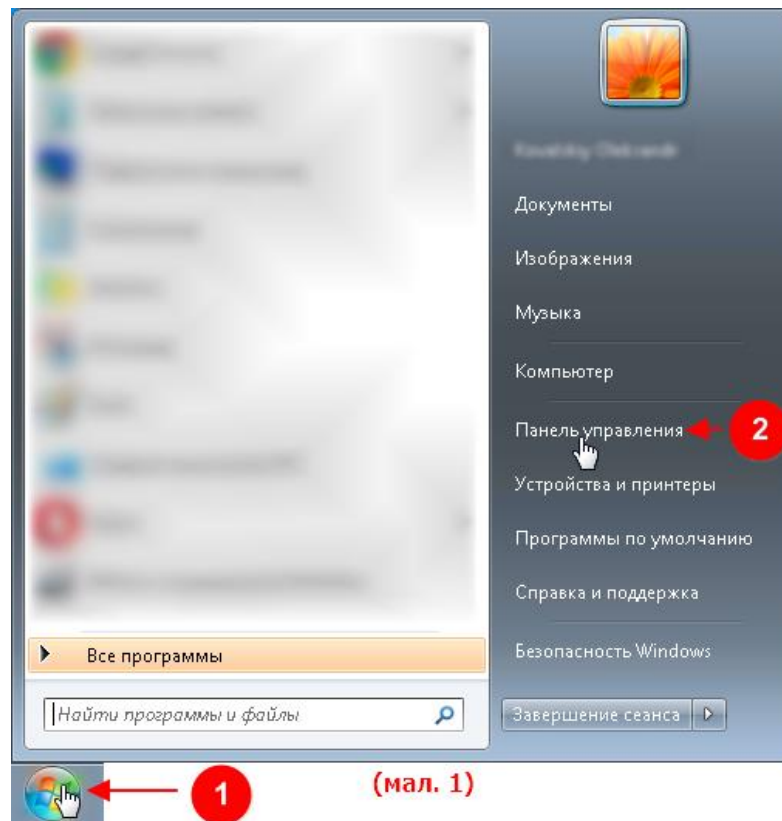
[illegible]

Документы

Изображения

Музыка

Компьютер

Панель управления

2

Устройства и принтеры

Программы по умолчанию

Справка и поддержка

Безопасность Windows

Все программы

Найти программы и файлы

Завершение сеанса

1

(мал. 1)